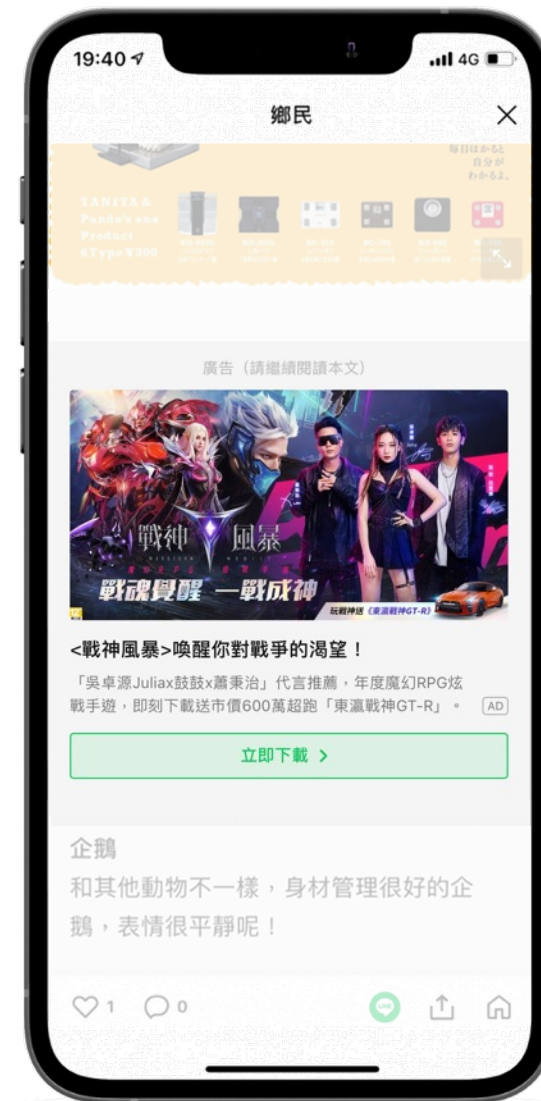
19:40 4G

鄉民

每日はかると
自分が
わかるよ。

TANITA &
Panda's one
Product
6Type ¥300

廣告（請繼續閱讀本文）

戰神 風暴

戰魂覺醒 一戰成神

玩戰神送《東瀛戰神GT-R》

<戰神風暴>喚醒你對戰爭的渴望！

「吳卓源Juliax鼓鼓x蕭秉治」代言推薦，年度魔幻RPG炫戰手遊，即刻下載送市價600萬超跑「東瀛戰神GT-R」。 AD

立即下載 >

企鵝

和其他動物不一樣，身材管理很好的企鵝，表情很平靜呢！

1 0